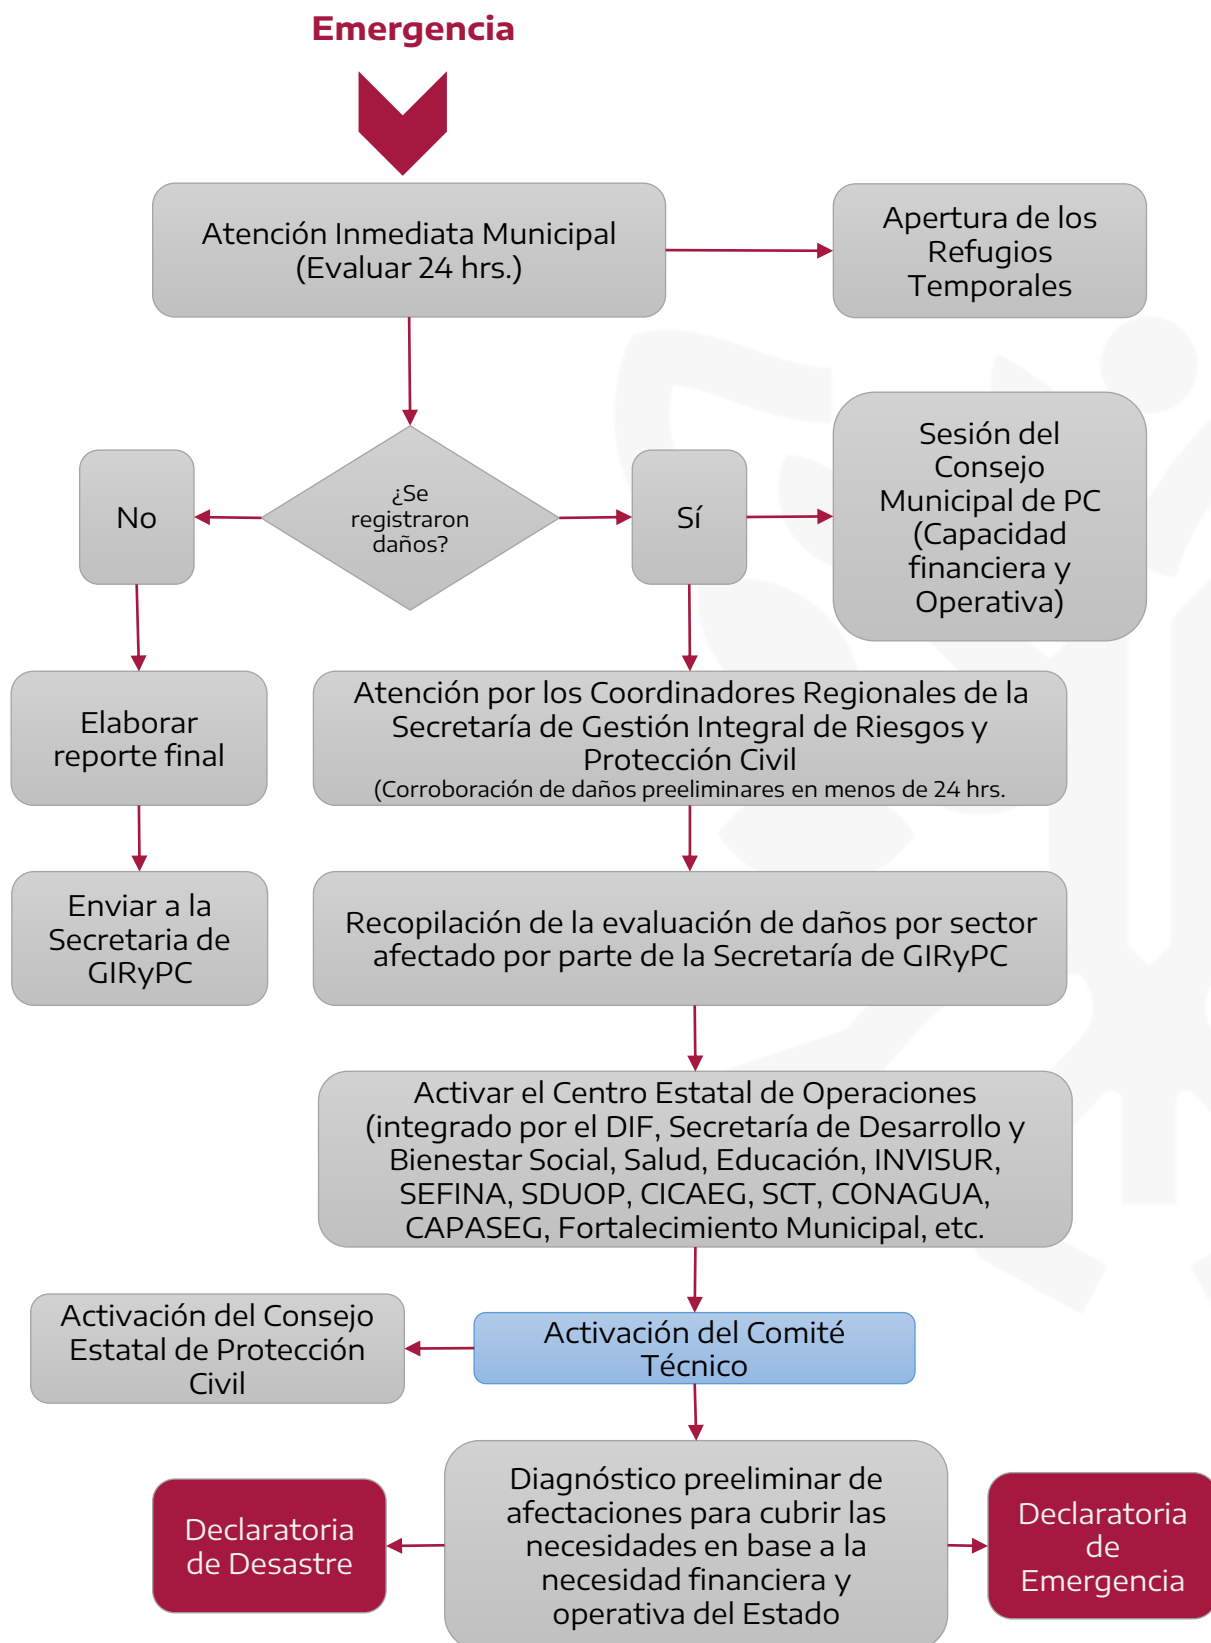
Emergencia

Atención Inmediata Municipal (Evaluar 24 hrs.)

Apertura de los Refugios Temporales

¿Se registraron daños?

No

Sí

Sesión del Consejo Municipal de PC (Capacidad financiera y Operativa)

Elaborar reporte final

Atención por los Coordinadores Regionales de la Secretaría de Gestión Integral de Riesgos y Protección Civil
(Corroboración de daños preeliminares en menos de 24 hrs.

Enviar a la Secretaria de GIRyPC

Recopilación de la evaluación de daños por sector afectado por parte de la Secretaría de GIRyPC

Activar el Centro Estatal de Operaciones (integrado por el DIF, Secretaría de Desarrollo y Bienestar Social, Salud, Educación, INVISUR, SEFINA, SDUOP, CICAEG, SCT, CONAGUA, CAPASEG, Fortalecimiento Municipal, etc.

Activación del Consejo Estatal de Protección Civil

Activación del Comité Técnico

Declaratoria de Desastre

Diagnóstico preeliminar de afectaciones para cubrir las necesidades en base a la necesidad financiera y operativa del Estado

Declaratoria de Emergencia